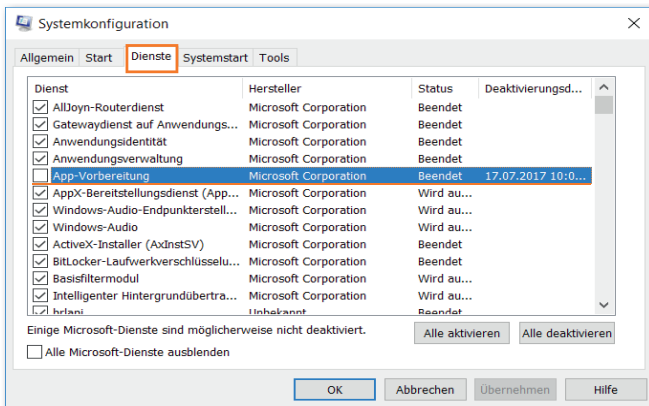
Systemkonfiguration

Allgemein Start Dienste Systemstart Tools

| Dienst | Hersteller | Status | Deaktivierungsd... |
|---|---|---|---|
| AllJoyn-Routerdienst | Microsoft Corporation | Beendet | |
| Gatewaydienst auf Anwendungs... | Microsoft Corporation | Beendet | |
| Anwendungsidentität | Microsoft Corporation | Beendet | |
| Anwendungsverwaltung | Microsoft Corporation | Beendet | |
| App-Vorbereitung | Microsoft Corporation | Beendet | 17.07.2017 10:0... |
| AppX-Bereitstellungsdienst (App... | Microsoft Corporation | Wird au... | |
| Windows-Audio-Endpunkterstell... | Microsoft Corporation | Wird au... | |
| Windows-Audio | Microsoft Corporation | Wird au... | |
| ActiveX-Installer (AxInstSV) | Microsoft Corporation | Beendet | |
| BitLocker-Laufwerkverschlüsselu... | Microsoft Corporation | Beendet | |
| Basisfiltermodul | Microsoft Corporation | Wird au... | |
| Intelligenter Hintergrundübertra... | Microsoft Corporation | Wird au... | |
| brlapi | Unbekannt | Beendet | |

Einige Microsoft-Dienste sind möglicherweise nicht deaktiviert.

Alle aktivieren Alle deaktivieren

Alle Microsoft-Dienste ausblenden

OK Abbrechen Übernehmen Hilfe